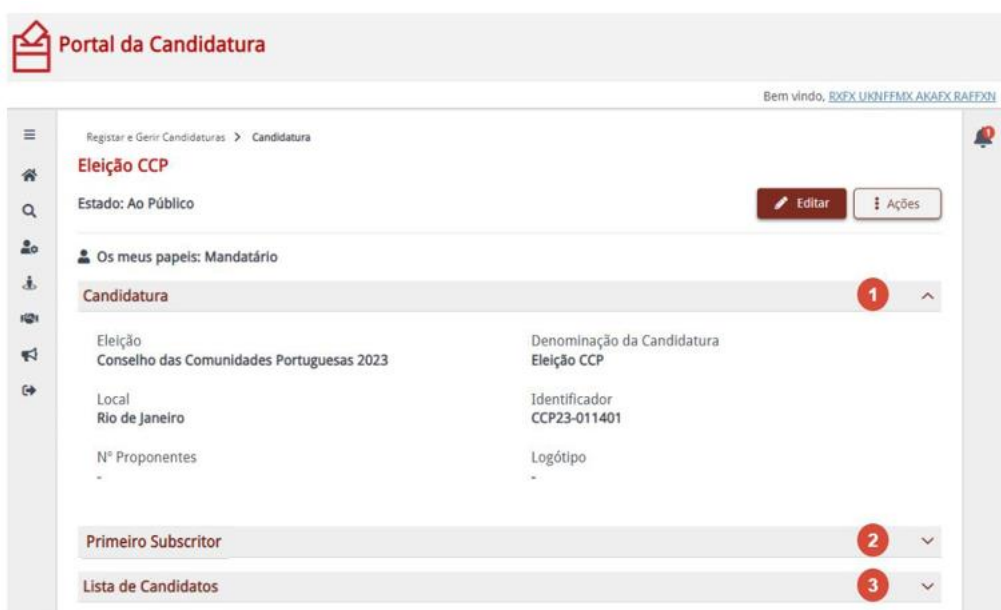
Portal da Candidatura

Bem vindo, RXFX UKNFFMX AKAFX RAFFXN

Registar e Gerir Candidaturas > Candidatura

Eleição CCP

Estado: Ao Público

Editar

Ações

Os meus papeis: Mandatário

Candidatura

1

Eleição
Conselho das Comunidades Portuguesas 2023

Denominação da Candidatura
Eleição CCP

Local
Rio de Janeiro

Identificador
CCP23-011401

Nº Proponentes
-

Logótipo
-

Primeiro Subscritor

2

Lista de Candidatos

3